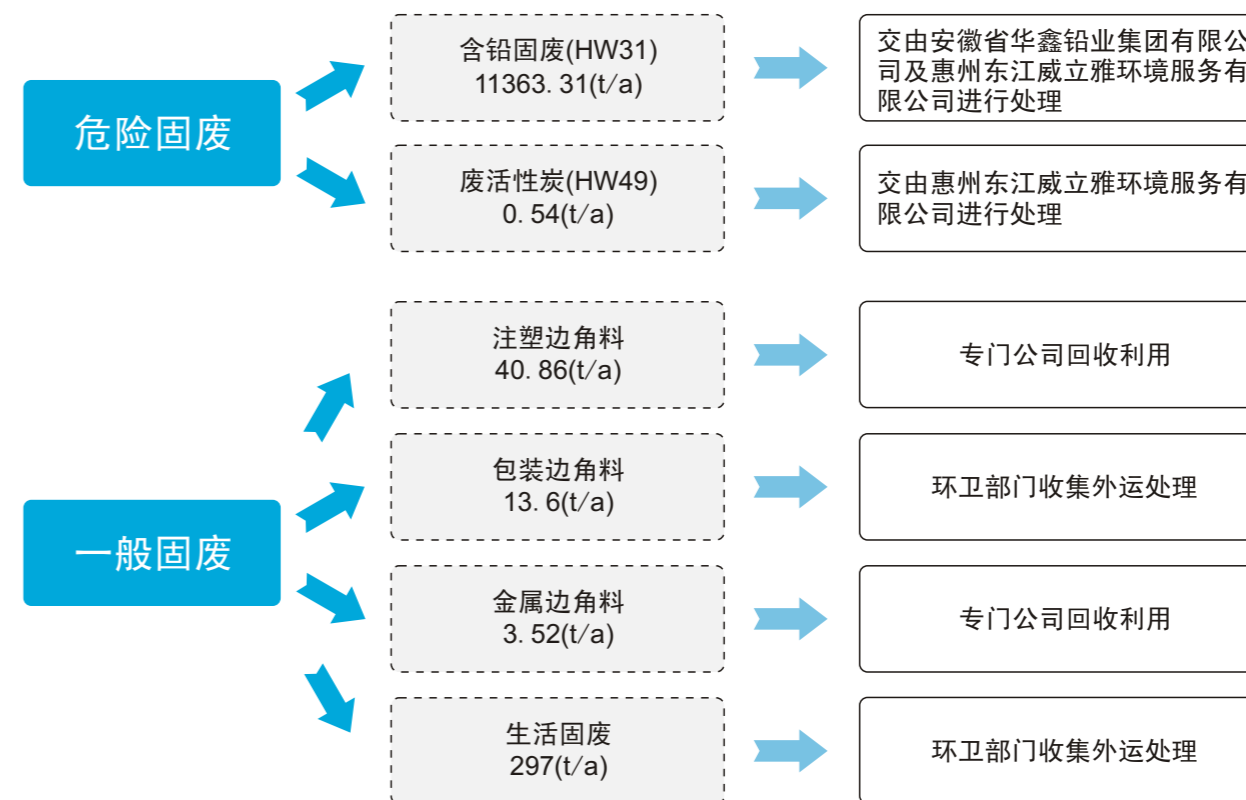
危险固废

含铅固废(HW31)
11363. 31(t/a)

交由安徽省华鑫铅业集团有限公司及惠州东江威立雅环境服务有限公司进行处理

废活性炭(HW49)
0. 54(t/a)

交由惠州东江威立雅环境服务有限公司进行处理

一般固废

注塑边角料
40. 86(t/a)

专门公司回收利用

包装边角料
13. 6(t/a)

环卫部门收集外运处理

金属边角料
3. 52(t/a)

专门公司回收利用

生活固废
297(t/a)

环卫部门收集外运处理